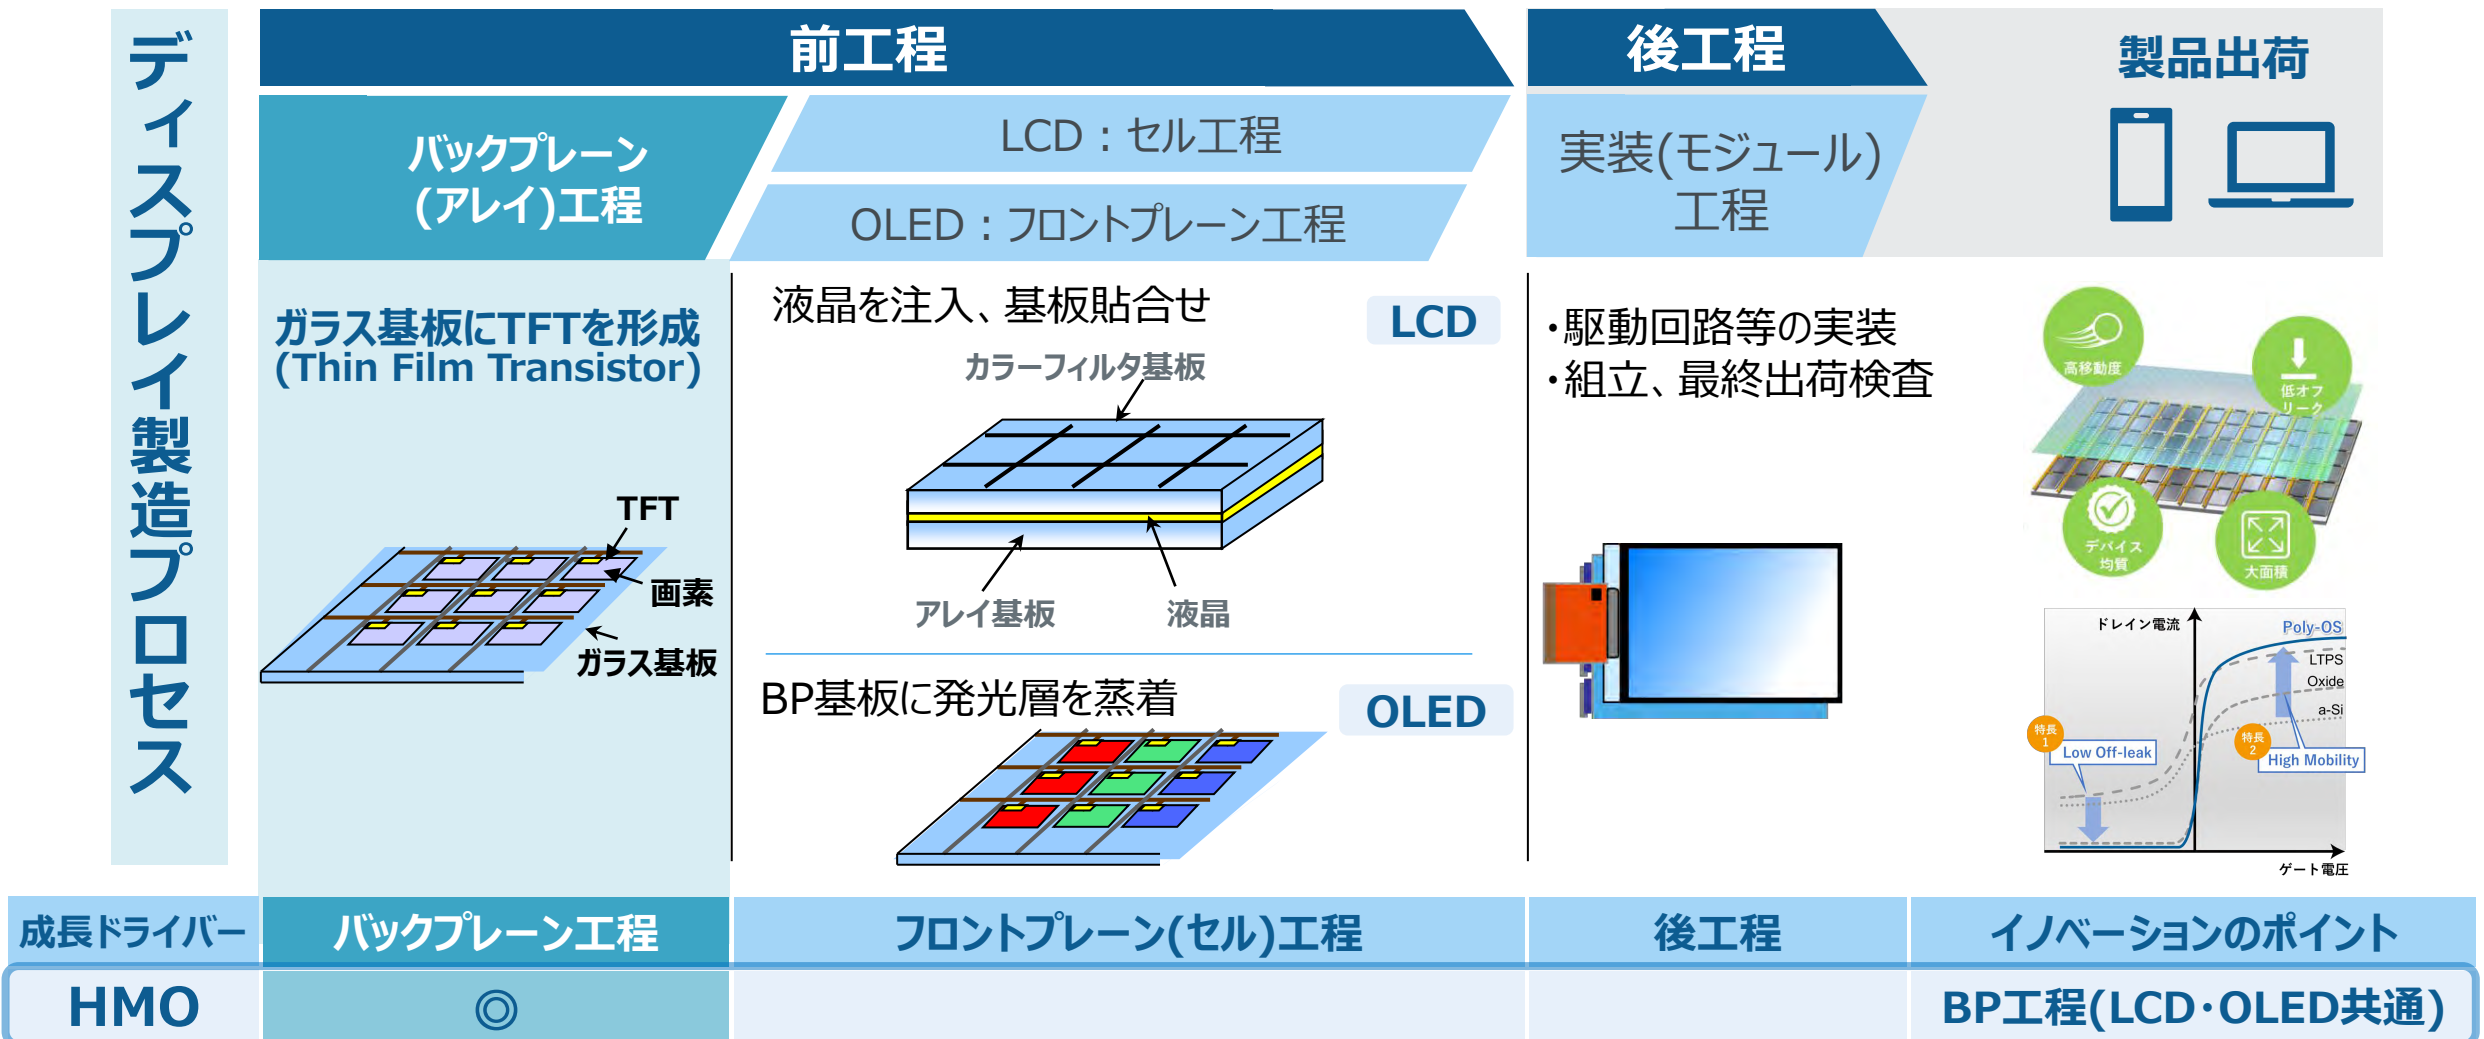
ディスプレイ製造プロセス

前工程

後工程

製品出荷

バックプレーン(アレイ)工程

LCD：セル工程

OLED：フロントプレーン工程

実装(モジュール)工程

ガラス基板にTFTを形成(Thin Film Transistor)

TFT

画素

ガラス基板

液晶を注入、基板貼合せ

LCD

カラーフィルタ基板

アレイ基板

液晶

BP基板に発光層を蒸着

OLED

・駆動回路等の実装
・組立、最終出荷検査

高移動度

低オフリーク

デバイス均質

大面積

ドレイン電流

Poly-OS

LTPS

Oxide

a-Si

特長1

Low Off-leak

特長2

High Mobility

ゲート電圧

| 成長ドライバー | バックプレーン工程 | フロントプレーン(セル)工程 | 後工程 | イノベーションのポイント |
|---|---|---|---|---|
| HMO | ◎ | | | BP工程(LCD・OLED共通) |